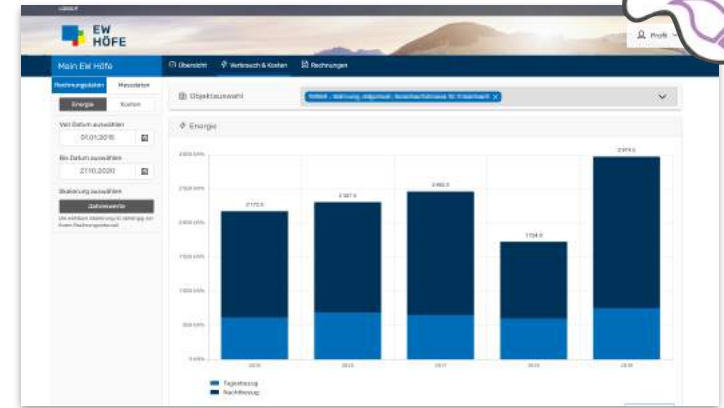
EW HÖFE

Profil

Mein EW Höfe

Übersicht

Verbrauch & Kosten

Rechnungen

Rechnungsdaten

Messdaten

Energie

Kosten

Von Datum auswählen

01.01.2015

Bis Datum auswählen

27.10.2020

Skalierung auswählen

Jahreswerte

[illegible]

Objektauswahl

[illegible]

Energie

| | 2015 | 2016 | 2017 | 2018 | 2019 |
|---|---|---|---|---|---|
| | 2 172.5 | 2 307.5 | 2 482.5 | 1 724.0 | 2 974.5 |

3 000 kWh
2 500 kWh
2 000 kWh
1 500 kWh
1 000 kWh
500 kWh
0 kWh

Tagesbezug

Nachtbezug